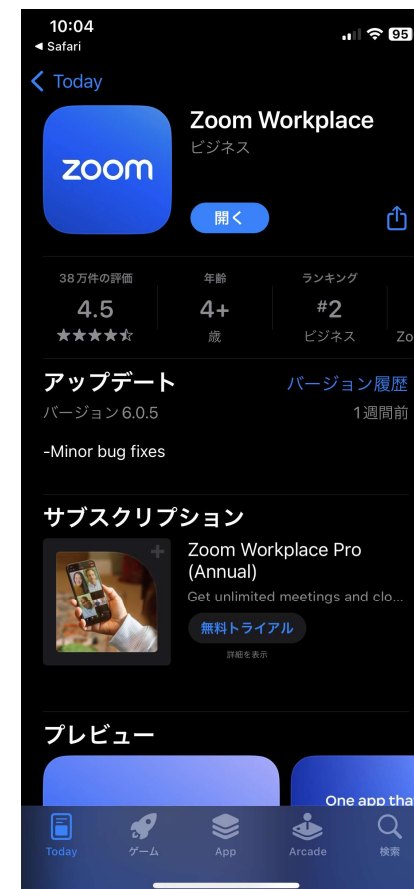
10:04
◂ Safari
95

< Today

zoom

Zoom Workplace
ビジネス

開く

38万件の評価
4.5
★★★★☆

年齢
4+
歳

ランキング
#2
ビジネス

Zo

アップデート
バージョン履歴
バージョン 6.0.5
1週間前

-Minor bug fixes

サブスクリプション

Zoom Workplace Pro (Annual)
Get unlimited meetings and clo...
無料トライアル
詳細を表示

プレビュー

One app tha

Today
ゲーム
App
Arcade
検索